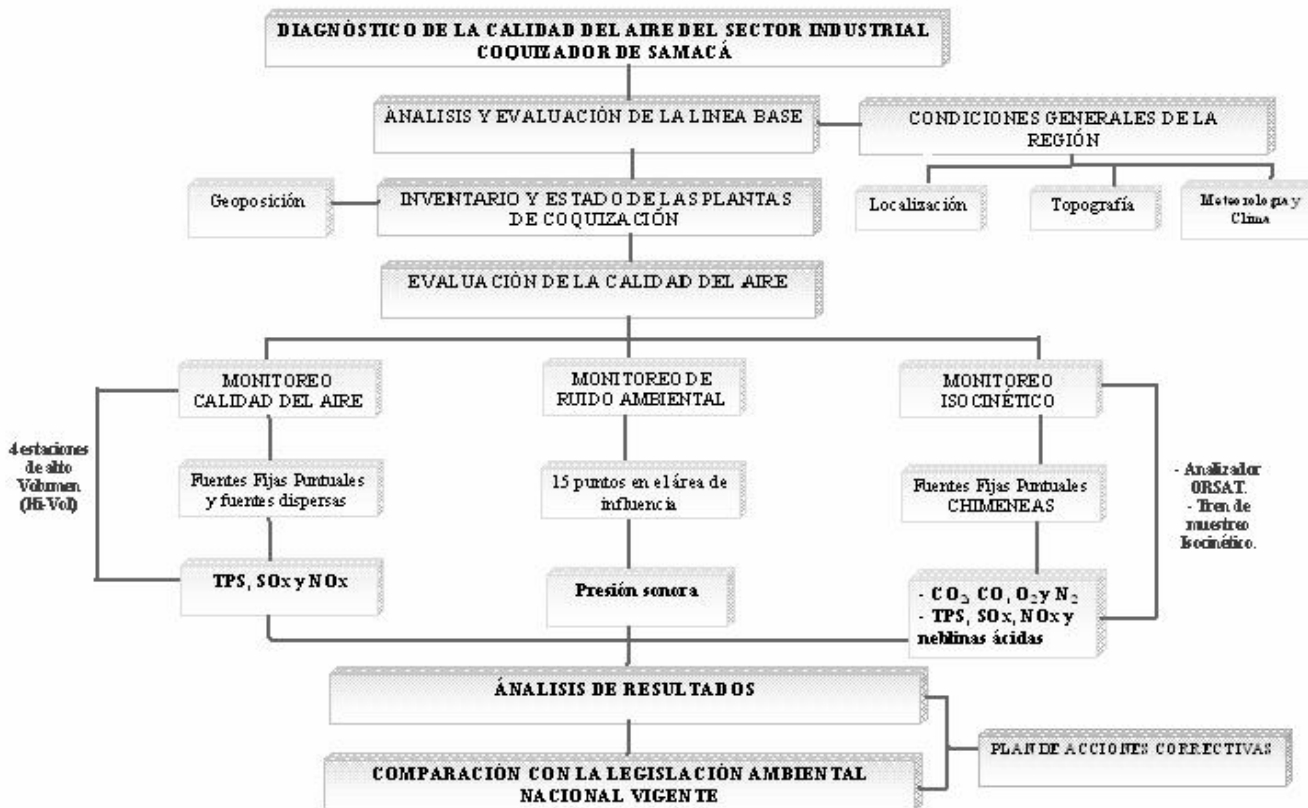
DIAGNÓSTICO DE LA CALIDAD DEL AIRE DEL SECTOR INDUSTRIAL COQUIZADOR DE SAMACÁ

ANALISIS Y EVALUACIÓN DE LA LINEA BASE

CONDICIONES GENERALES DE LA REGIÓN

Localización

Topografía

Meteorologia y Clima

Geoposición

INVENTARIO Y ESTADO DE LAS PLANTAS DE COQUIZACIÓN

EVALUACIÒN DE LA CALIDAD DEL AIRE

MONITOREO CALIDAD DEL AIRE

MONITOREO DE RUIDO AMBIENTAL

MONITOREO ISOCINÉTICO

4 estaciones de alto Volumen (Hi-Vol)

Fuentes Fijas Puntuales y fuentes dispersas

15 puntos en el área de influencia

Fuentes Fijas Puntuales CHIMENEAS

- Analizador ORSAT.
- Tren de muestreo Isocinético.

TPS, SOx y NOx

Presión sonora

- $CO_2$, CO, $O_2$ y $N_2$
- TPS, SOx, NOx y neblinas ácidas

ÁNALISIS DE RESULTADOS

PLAN DE ACCIONES CORRECTIVAS

COMPARACIÓN CON LA LEGISLACIÓN AMBIENTAL NACIONAL VIGENTE